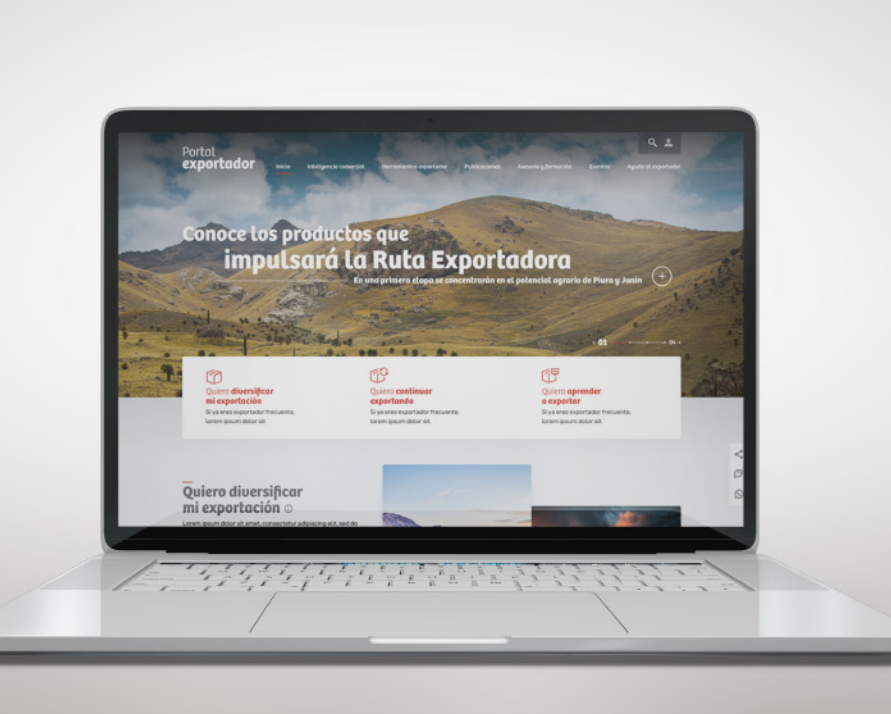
Portal exportador

Inicio Inteligencia comercial Herramientas exportador Publicaciones Asesoría y formación Eventos Ayuda al exportador

Conoce los productos que impulsará la Ruta Exportadora

En una primera etapa se concentrarán en el potencial agrario de Piura y Junín

01 04

Quiero diversificar mi exportación
Si ya eres exportador frecuente, lorem ipsum dolor sit.

Quiero continuar exportando
Si ya eres exportador frecuente, lorem ipsum dolor sit.

Quiero aprender a exportar
Si ya eres exportador frecuente, lorem ipsum dolor sit.

Quiero diversificar mi exportación

Lorem ipsum dolor sit amet, consectetur adipiscing elit, sed do